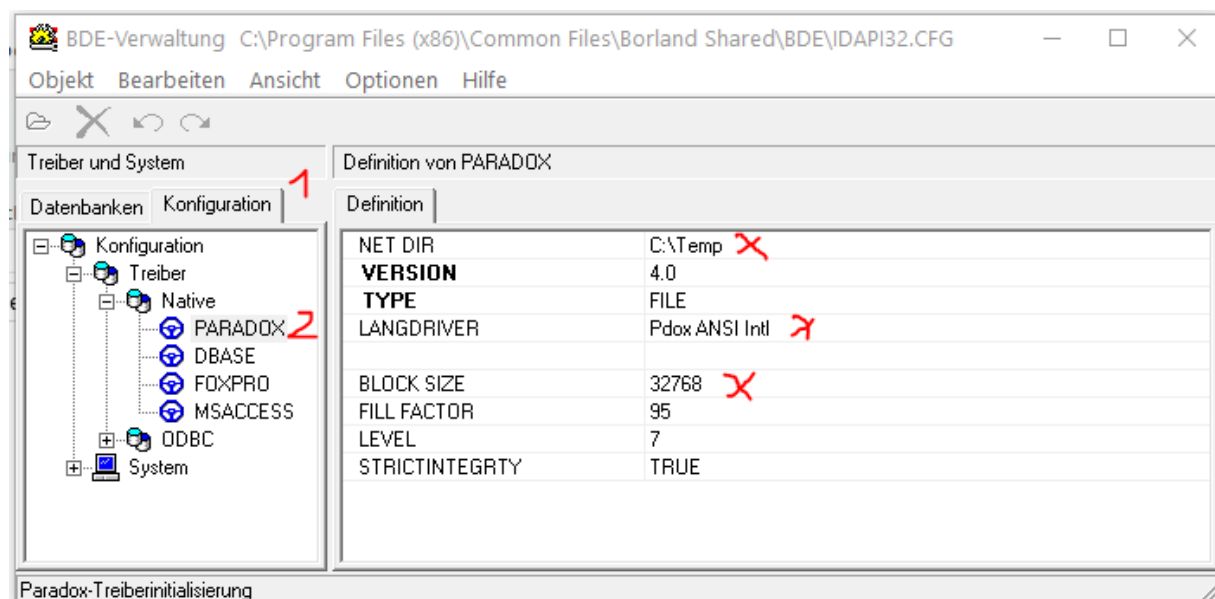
BDE-Verwaltung C:\Program Files (x86)\Common Files\Borland Shared\BDE\IDAPI32.CFG

Objekt Bearbeiten Ansicht Optionen Hilfe

Treiber und System

Datenbanken Konfiguration 1

Konfiguration
Treiber
Native
PARADOX 2
DBASE
FOXPRO
MSACCESS
ODBC
System

Definition von PARADOX

Definition

| | |
|---|---|
| NET DIR | C:\Temp X |
| VERSION | 4.0 |
| TYPE | FILE |
| LANGDRIVER | Pdox ANSI Intl X |
| | |
| BLOCK SIZE | 32768 X |
| FILL FACTOR | 95 |
| LEVEL | 7 |
| STRICTINTEGRTY | TRUE |

Paradox-Treiberinitialisierung